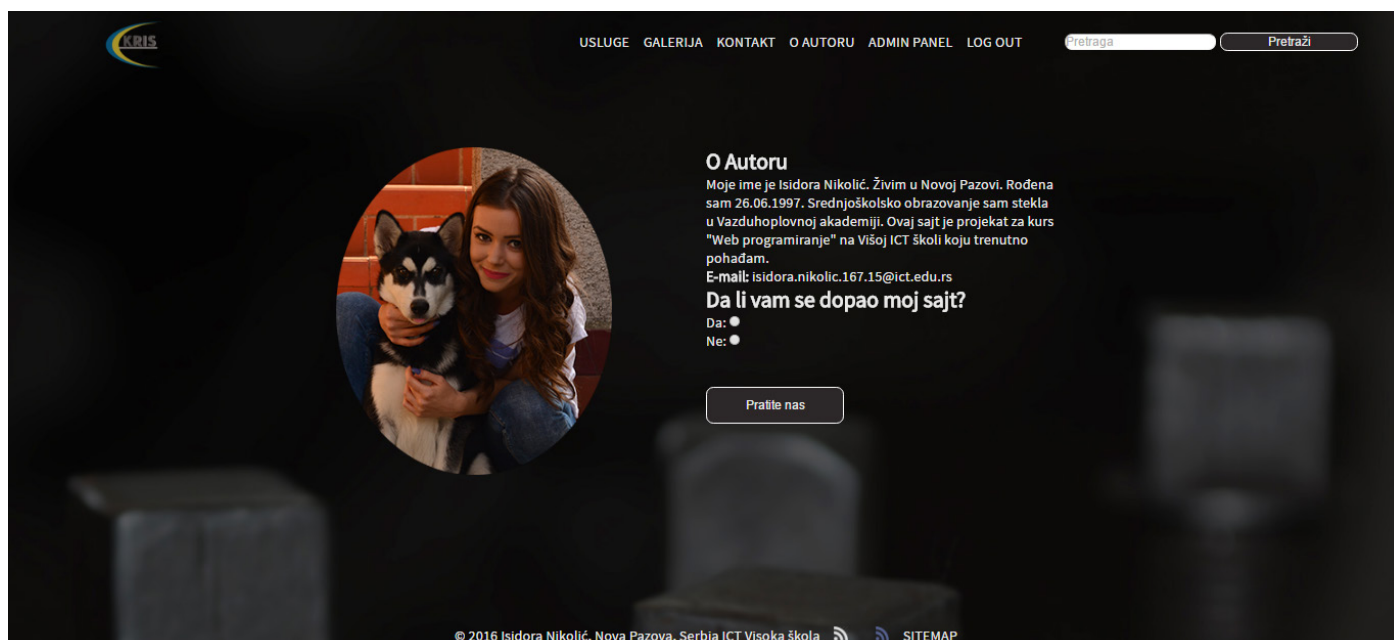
KRIS

USLUGE GALERIJA KONTAKT O AUTORU ADMIN PANEL LOG OUT

Pretraga

Pretraži

O Autoru

Moje ime je Isidora Nikolić. Živim u Novoj Pazovi. Rođena sam 26.06.1997. Srednjoškolsko obrazovanje sam stekla u Vazduhoplovnoj akademiji. Ovaj sajt je projekat za kurs "Web programiranje" na Višoj ICT školi koju trenutno pohađam.

E-mail: isidora.nikolic.167.15@ict.edu.rs

Da li vam se dopao moj sajt?

Da:

Ne:

Pratite nas

© 2016 Isidora Nikolić, Nova Pazova, Serbia ICT Visoka škola SITEMAP